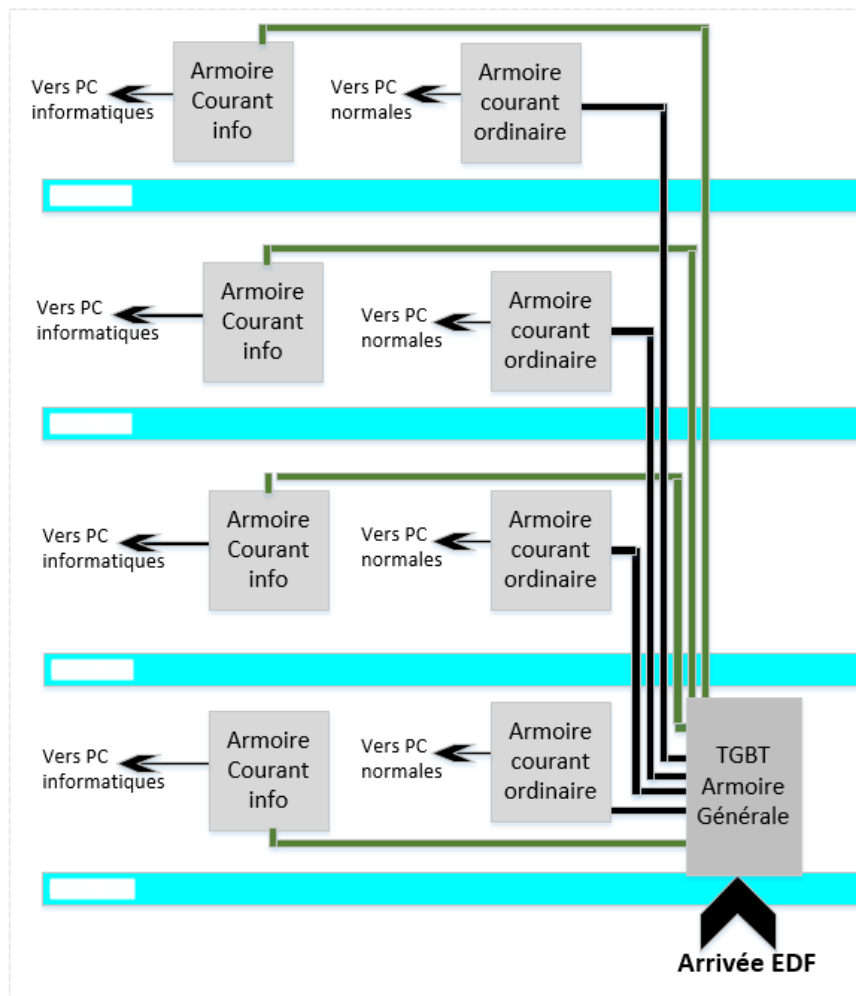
Vers PC informatiques

Armoire Courant info

Vers PC normales

Armoire courant ordinaire

Vers PC informatiques

Armoire Courant info

Vers PC normales

Armoire courant ordinaire

Vers PC informatiques

Armoire Courant info

Vers PC normales

Armoire courant ordinaire

Vers PC informatiques

Armoire Courant info

Vers PC normales

Armoire courant ordinaire

TGBT Armoire Générale

Arrivée EDF